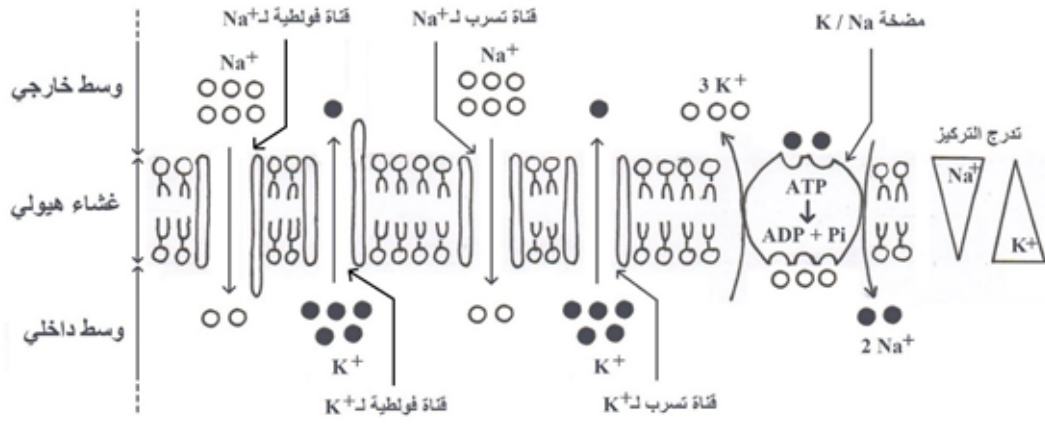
قناة فولطية لـ$Na^+$

قناة تسرب لـ$Na^+$

مضخة K / Na

وسط خارجي

$Na^+$

$Na^+$

$3 K^+$

تدرج التركيز

غشاء هيولي

ATP

ADP + Pi

$Na^+$

$K^+$

وسط داخلي

$K^+$

$K^+$

$2 Na^+$

قناة فولطية لـ$K^+$

قناة تسرب لـ$K^+$